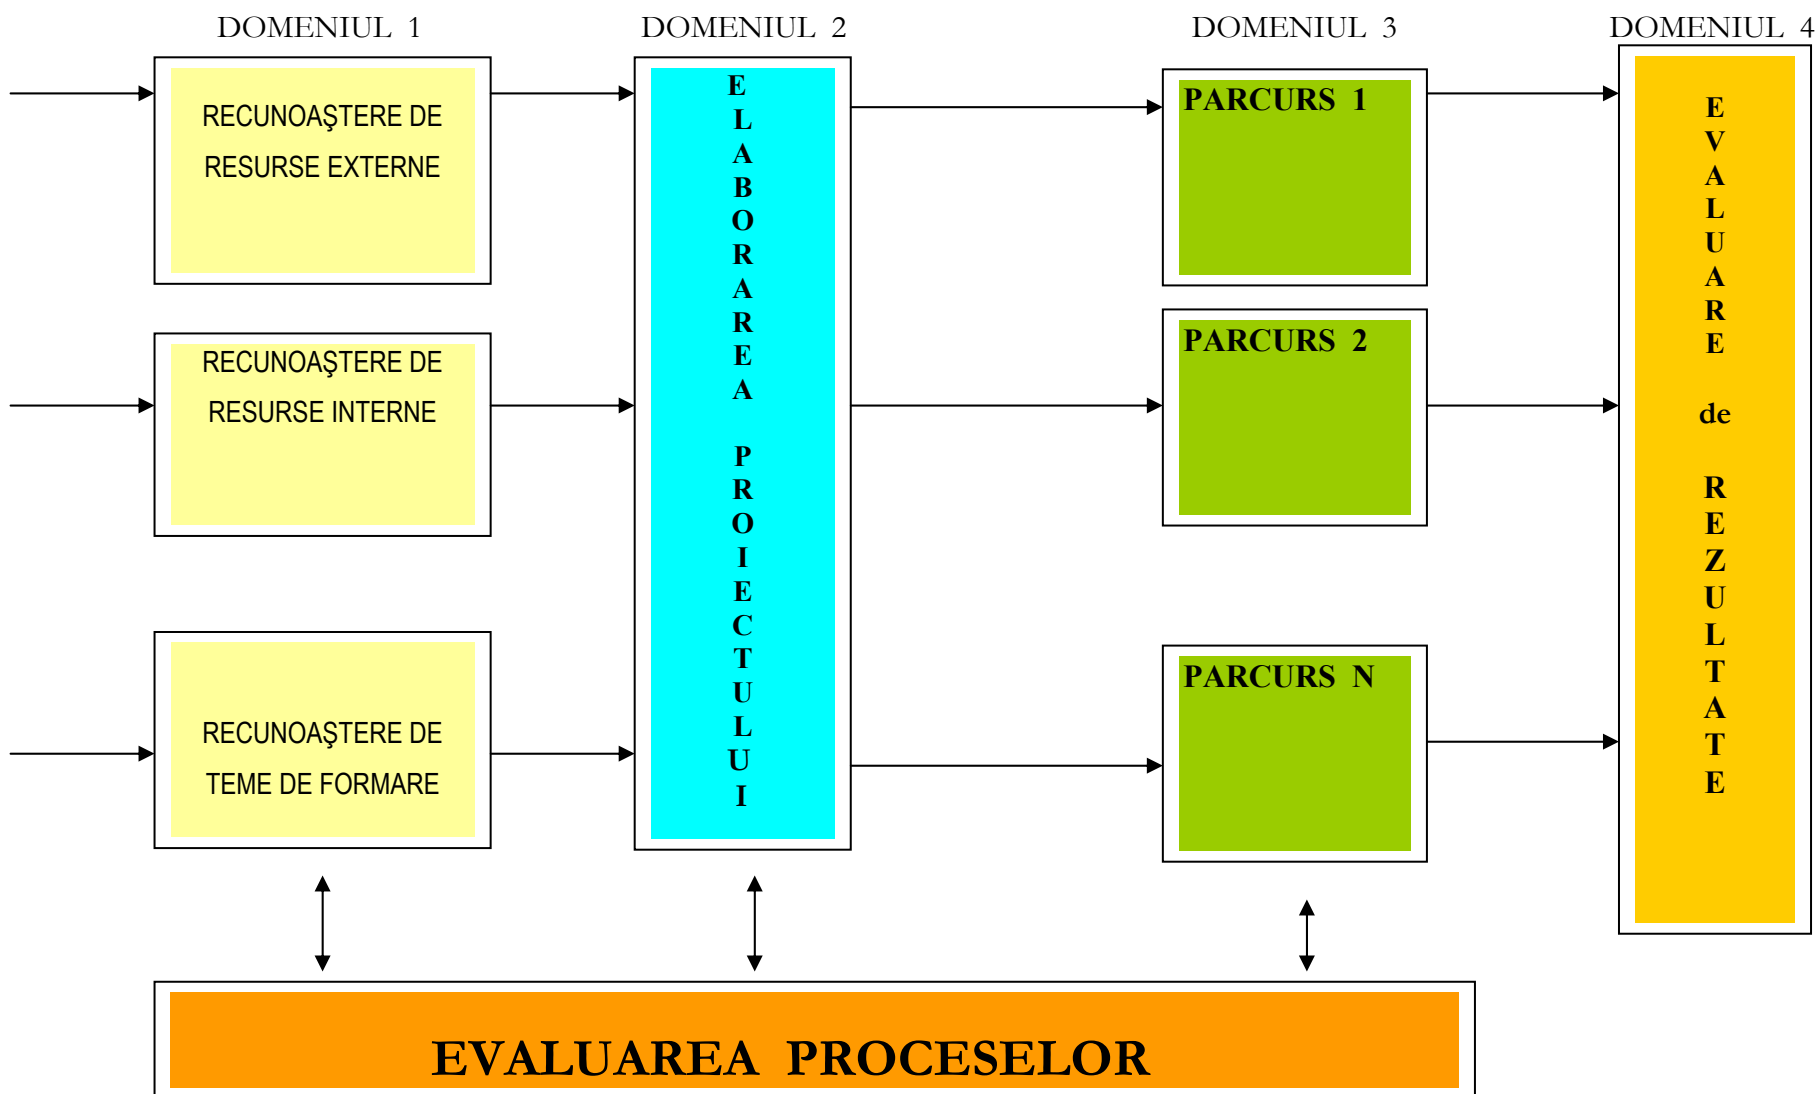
DOMENIUL 1

DOMENIUL 2

DOMENIUL 3

DOMENIUL 4

RECUNOAŞTERE DE RESURSE EXTERNE

RECUNOAŞTERE DE RESURSE INTERNE

RECUNOAŞTERE DE TEME DE FORMARE

ELABORAREA PROIECTULUI

PARCURS 1

PARCURS 2

PARCURS N

EVALUARE de REZULTATE

EVALUAREA PROCESELOR